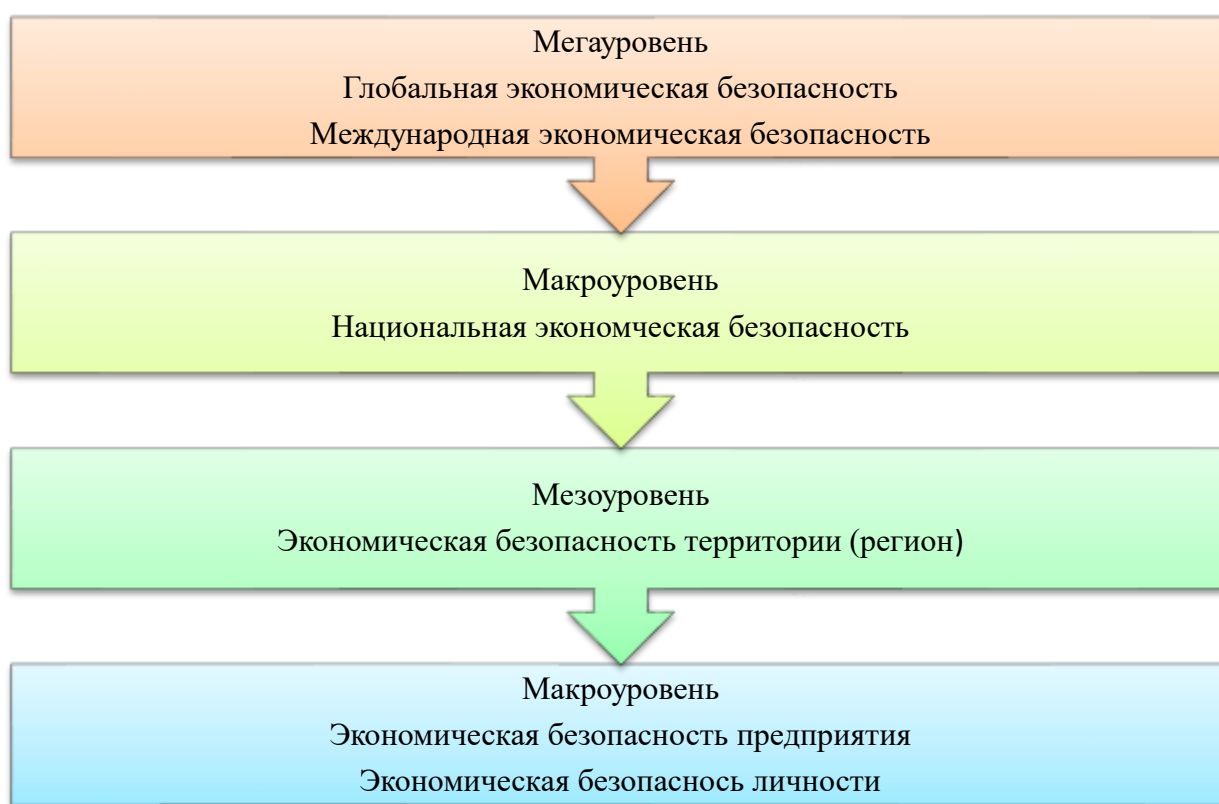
Мегауровень
Глобальная экономическая безопасность
Международная экономическая безопасность

Макроуровень
Национальная экономческая безопасность

Мезоуровень
Экономическая безопасность территории (регион)

Макроуровень
Экономическая безопасность предприятия
Экономическая безопаснось личности